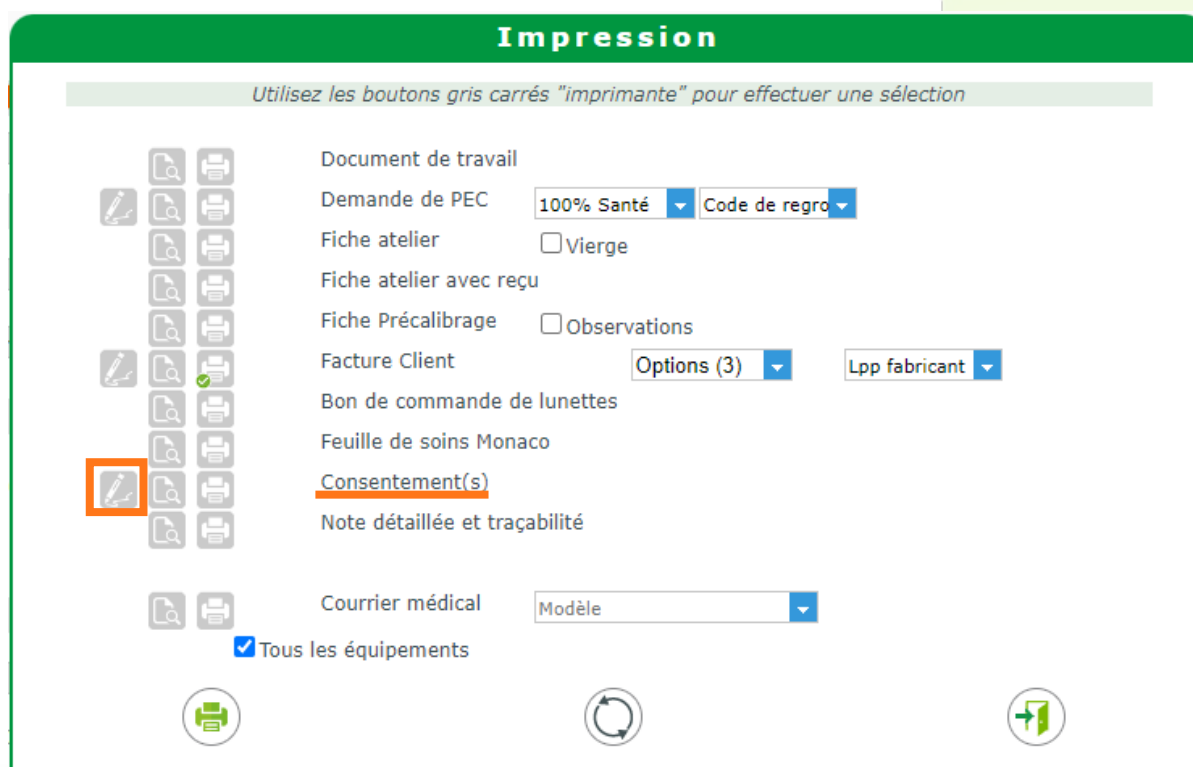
Impression

Utilisez les boutons gris carrés "imprimante" pour effectuer une sélection

Document de travail
Demande de PEC 100% Santé Code de regro
Fiche atelier Vierge
Fiche atelier avec reçu
Fiche Précalibrage Observations
Facture Client Options (3) Lpp fabricant
Bon de commande de lunettes
Feuille de soins Monaco
Consentement(s)
Note détaillée et traçabilité

Courrier médical Modèle
Tous les équipements